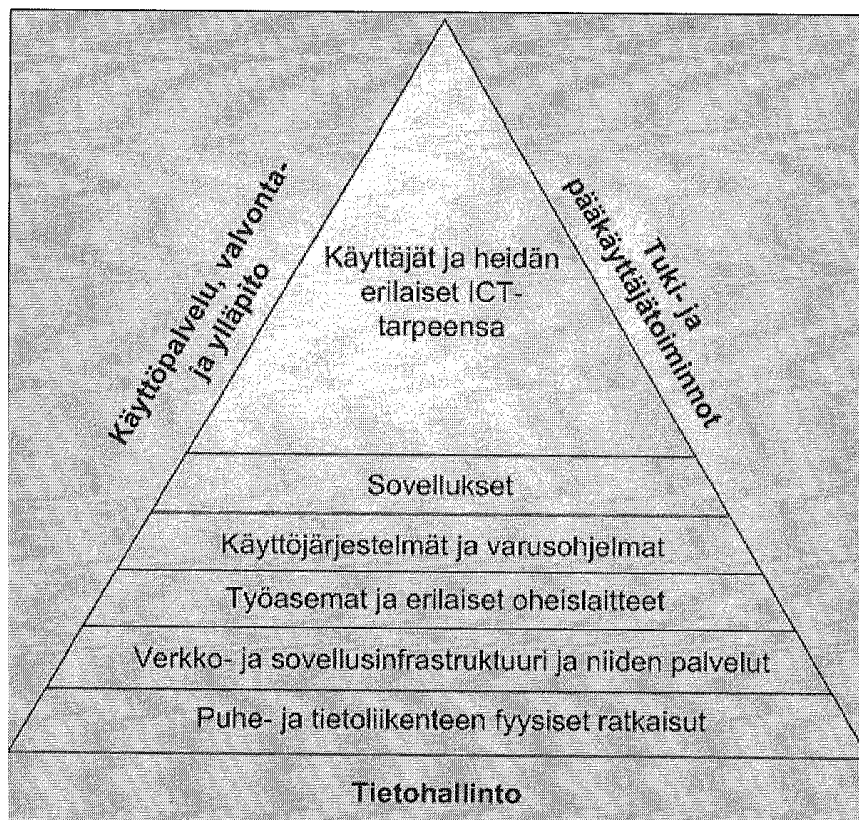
Käyttöpalvelu, valvonta- ja ylläpito

Käyttäjät ja heidän erilaiset ICT-tarpeensa

Tuki- ja pääkäyttäjätoiminnot

Sovellukset

Käyttöjärjestelmät ja varusohjelmat

Työasemat ja erilaiset oheislaitteet

Verkko- ja sovellusinfrastruktuuri ja niiden palvelut

Puhe- ja tietoliikenteen fyysiset ratkaisut

Tietohallinto